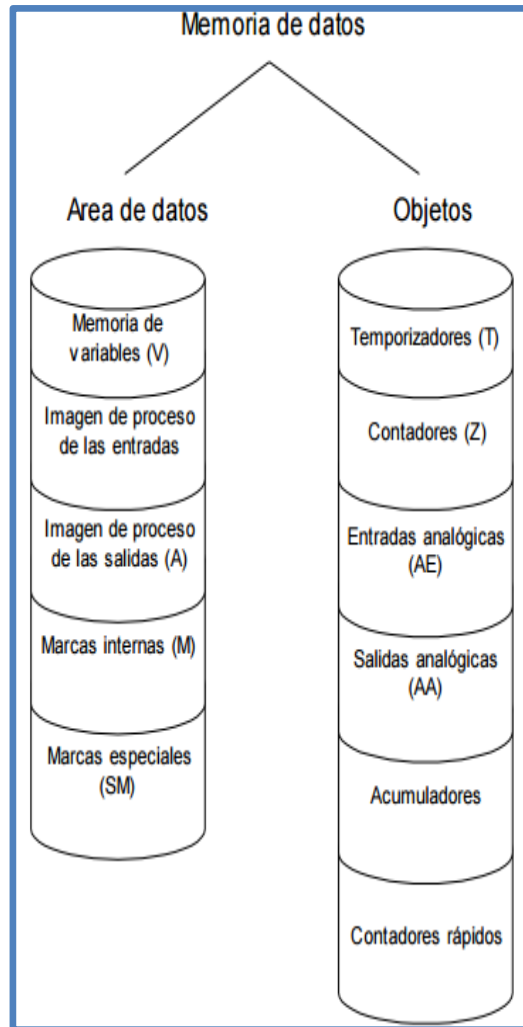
Memoria de datos

Area de datos

Memoria de variables (V)

Imagen de proceso de las entradas

Imagen de proceso de las salidas (A)

Marcas internas (M)

Marcas especiales (SM)

Objetos

Temporizadores (T)

Contadores (Z)

Entradas analógicas (AE)

Salidas analógicas (AA)

Acumuladores

Contadores rápidos